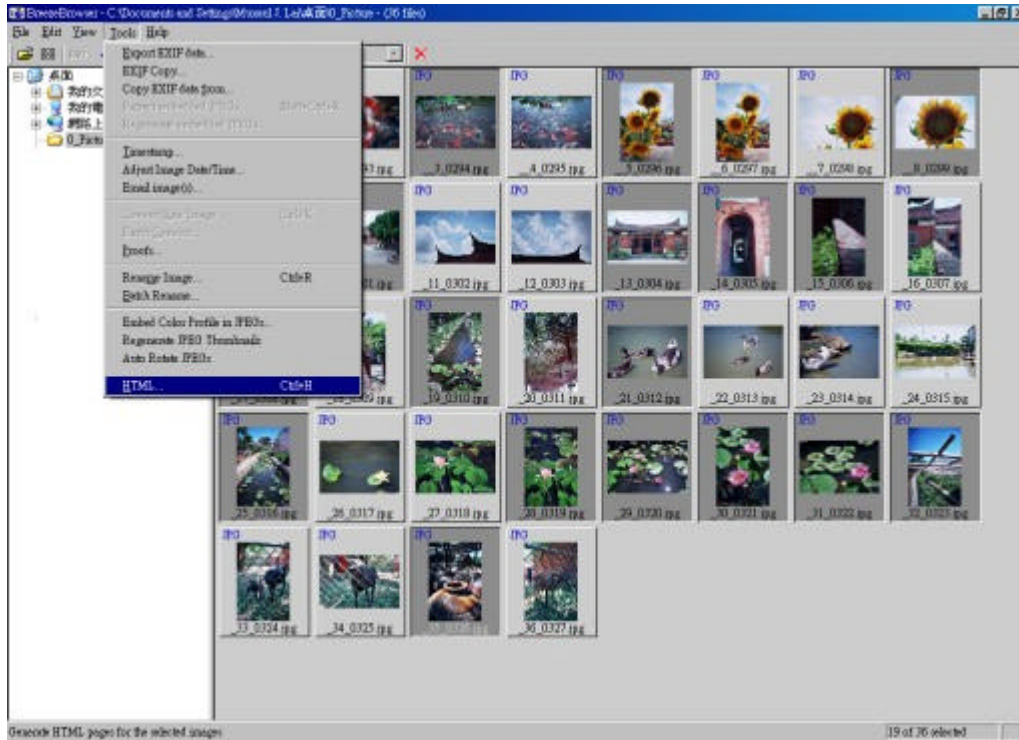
BreezeBrowser - C:\Documents and Settings\Missed J. Lu\桌面\0_Picture - (36 files)

File Edit View Tools Help

桌面
我的文
我的電
網路上
0_Pictu

Export EXIF data...
EXIF Copy...
Copy EXIF data from...
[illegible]
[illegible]
Timestamp...
Adjust Image Date/Time...
Email image(s)...
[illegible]
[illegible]
Proofs...
Rename Image... Ctrl+R
Batch Rename...
Embed Color Profile in JPEGs...
Regenerate JPEG Thumbnails
Auto Rotate JPEGs
HTML... Ctrl+H

JPG
_3_0294.jpg
_4_0295.jpg
_5_0296.jpg
_6_0297.jpg
_7_0298.jpg
_8_0299.jpg
_11_0302.jpg
_12_0303.jpg
_13_0304.jpg
_14_0305.jpg
_15_0306.jpg
_16_0307.jpg
_19_0310.jpg
_20_0311.jpg
_21_0312.jpg
_22_0313.jpg
_23_0314.jpg
_24_0315.jpg
_25_0316.jpg
_26_0317.jpg
_27_0318.jpg
_28_0319.jpg
_29_0320.jpg
_30_0321.jpg
_31_0322.jpg
_32_0323.jpg
_33_0324.jpg
_34_0325.jpg
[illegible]
_36_0327.jpg

Generate HTML pages for the selected images
19 of 36 selected